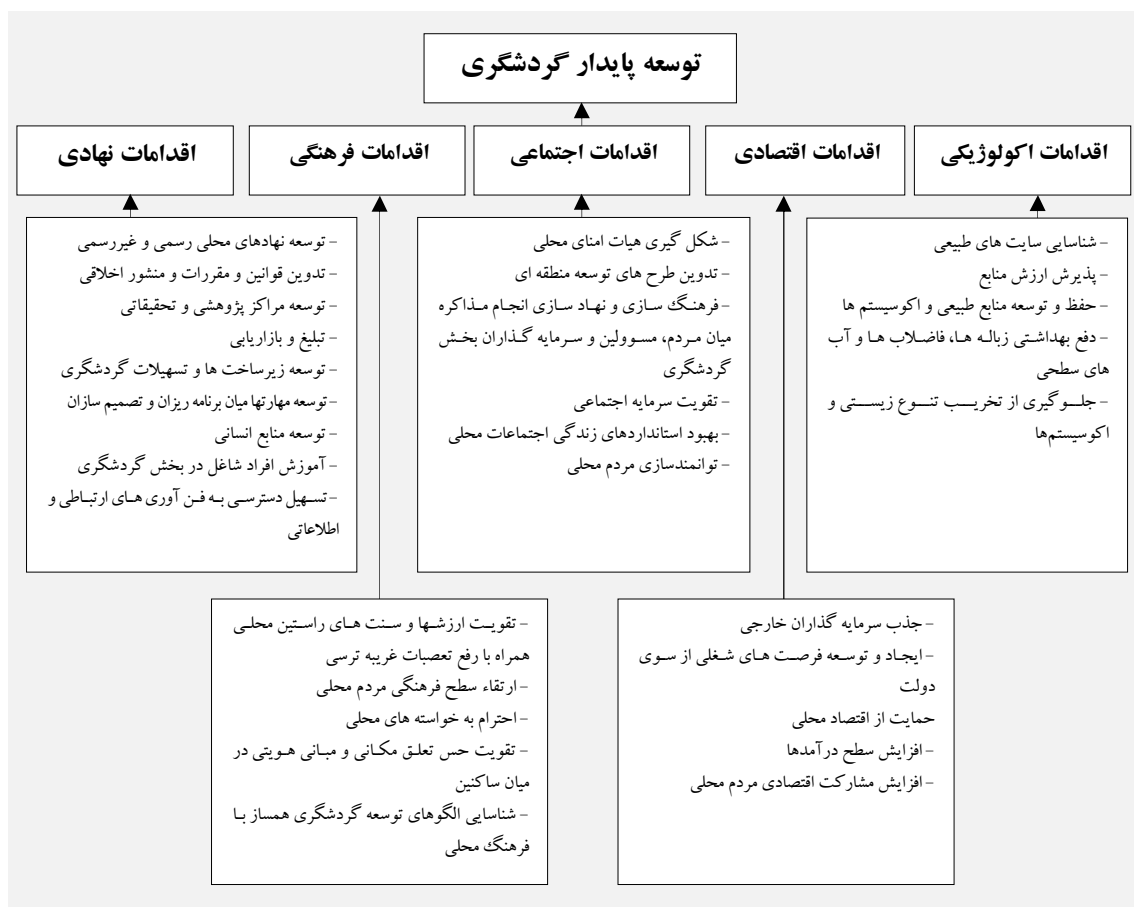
توسعه پایدار گردشگری

اقدامات اکولوژیکی

اقدامات اقتصادی

اقدامات اجتماعی

اقدامات فرهنگی

اقدامات نهادی

- شناسایی سایت های طبیعی
- پذیرش ارزش منابع
- حفظ و توسعه منابع طبیعی و اکوسیستم ها
- دفع بهداشتی زباله ها، فاضلاب ها و آب های سطحی
- جلوگیری از تخریب تنوع زیستی و اکوسیستم‌ها

- شکل گیری هیات امنای محلی
- تدوین طرح های توسعه منطقه ای
- فرهنگ سازی و نهاد سازی انجام مذاکره میان مردم، مسوولین و سرمایه گذاران بخش گردشگری
- تقویت سرمایه اجتماعی
- بهبود استانداردهای زندگی اجتماعات محلی
- توانمندسازی مردم محلی

- توسعه نهادهای محلی رسمی و غیررسمی
- تدوین قوانین و مقررات و منشور اخلاقی
- توسعه مراکز پژوهشی و تحقیقاتی
- تبلیغ و بازاریابی
- توسعه زیرساخت ها و تسهیلات گردشگری
- توسعه مهارتها میان برنامه ریزان و تصمیم سازان
- توسعه منابع انسانی
- آموزش افراد شاغل در بخش گردشگری
- تسهیل دسترسی به فن آوری های ارتباطی و اطلاعاتی

- جذب سرمایه گذاران خارجی
- ایجاد و توسعه فرصت های شغلی از سوی دولت
حمایت از اقتصاد محلی
- افزایش سطح درآمدها
- افزایش مشارکت اقتصادی مردم محلی

- تقویت ارزشها و سنت های راستین محلی همراه با رفع تعصبات غریبه ترسی
- ارتقاء سطح فرهنگی مردم محلی
- احترام به خواسته های محلی
- تقویت حس تعلق مکانی و مبانی هویتی در میان ساکنین
- شناسایی الگوهای توسعه گردشگری همساز با فرهنگ محلی